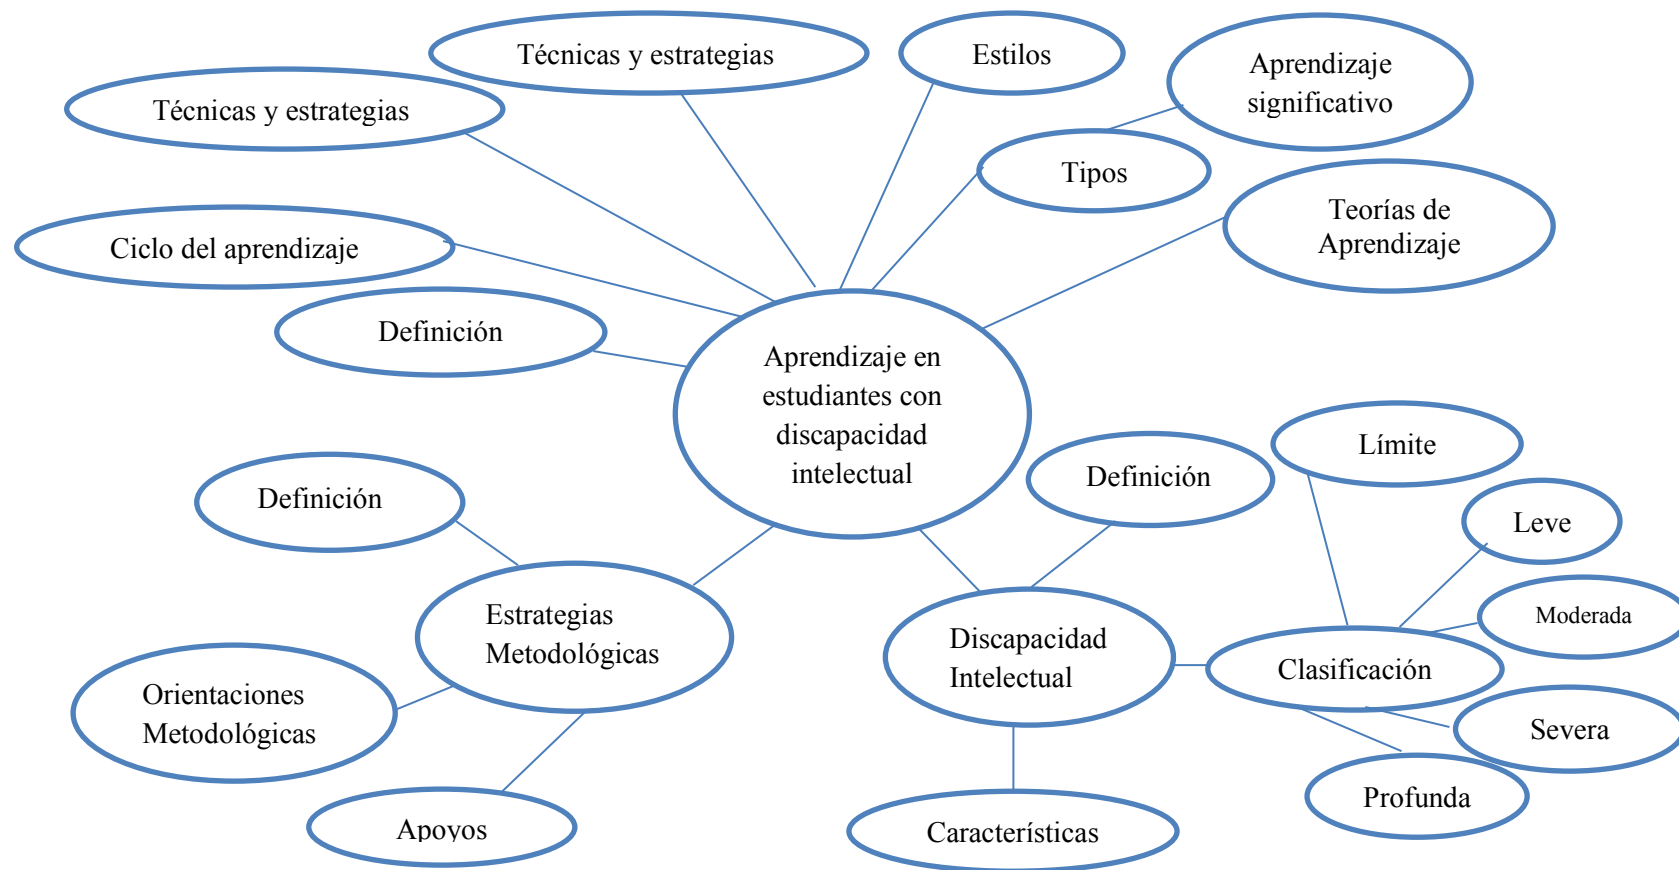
Técnicas y estrategias

Estilos

Aprendizaje significativo

Técnicas y estrategias

Tipos

Teorías de Aprendizaje

Ciclo del aprendizaje

Definición

Aprendizaje en estudiantes con discapacidad intelectual

Límite

Definición

Definición

Leve

Estrategias Metodológicas

Moderada

Discapacidad Intelectual

Clasificación

Orientaciones Metodológicas

Severa

Profunda

Apoyos

Características